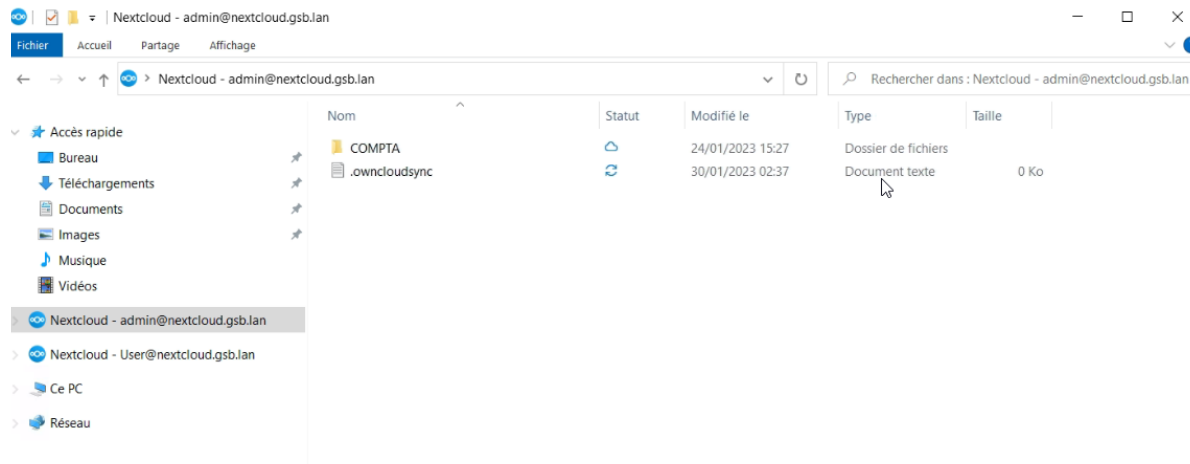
Nextcloud - admin@nextcloud.gsb.lan

Fichier Accueil Partage Affichage

Nextcloud - admin@nextcloud.gsb.lan

Rechercher dans : Nextcloud - admin@nextcloud.gsb.lan

Accès rapide
Bureau
Téléchargements
Documents
Images
Musique
Vidéos
Nextcloud - admin@nextcloud.gsb.lan
Nextcloud - User@nextcloud.gsb.lan
Ce PC
Réseau

| Nom | Statut | Modifié le | Type | Taille |
|---|---|---|---|---|
| COMPTA | | 24/01/2023 15:27 | Dossier de fichiers | |
| .owncloudsync | | 30/01/2023 02:37 | Document texte | 0 Ko |